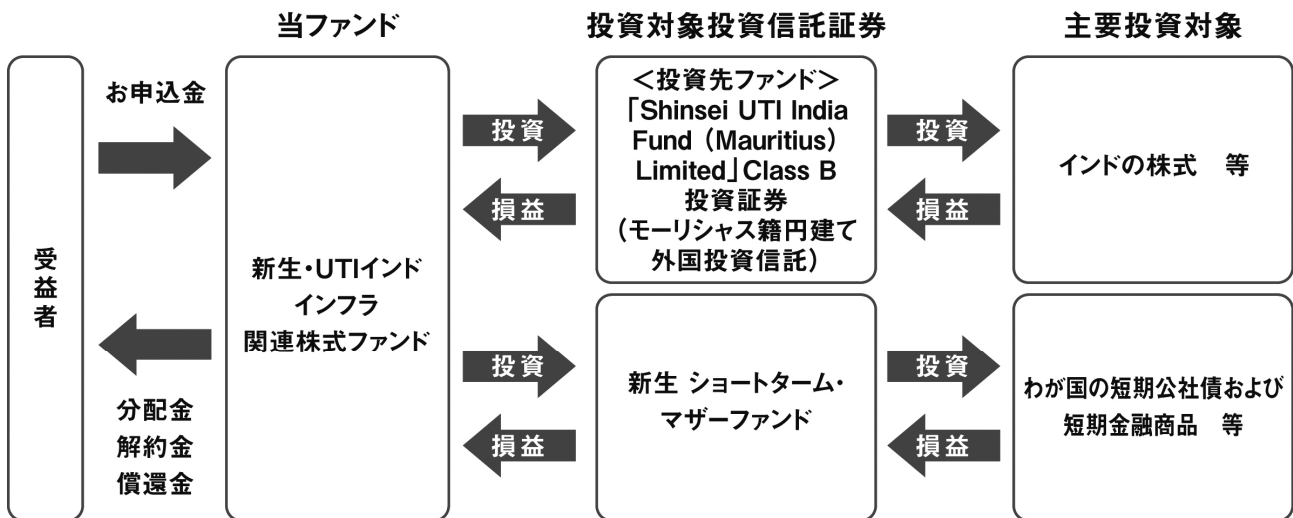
当ファンド

投資対象投資信託証券

主要投資対象

受益者

お申込金

分配金
解約金
償還金

新生・UTIインド
インフラ
関連株式ファンド

投資

損益

<投資先ファンド>
「Shinsei UTI India Fund (Mauritius) Limited」Class B
投資証券
(モーリシャス籍円建て外国投資信託)

投資

損益

インドの株式　等

投資

損益

新生 ショートターム・
マザーファンド

投資

損益

わが国の短期公社債および
短期金融商品　等